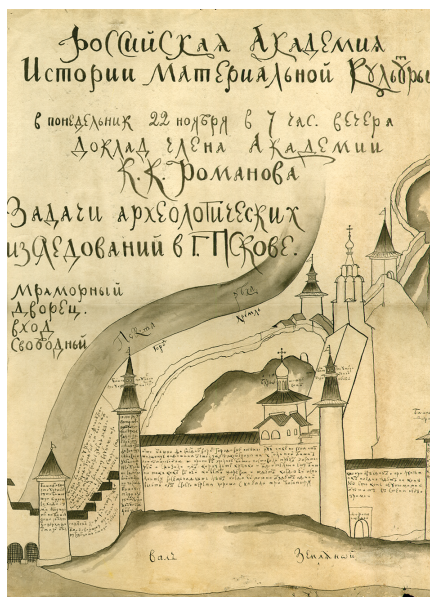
Россійская Академія
Исторіи Материальной Культуры

в понедельник 22 ноября в 7 час. вечера
Доклад члена Академіи
К. К. Романова

Задачи археологических
изследований в г. Пскове.

Мраморный
дворец.
вход
свободный

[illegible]

вал

Земляной